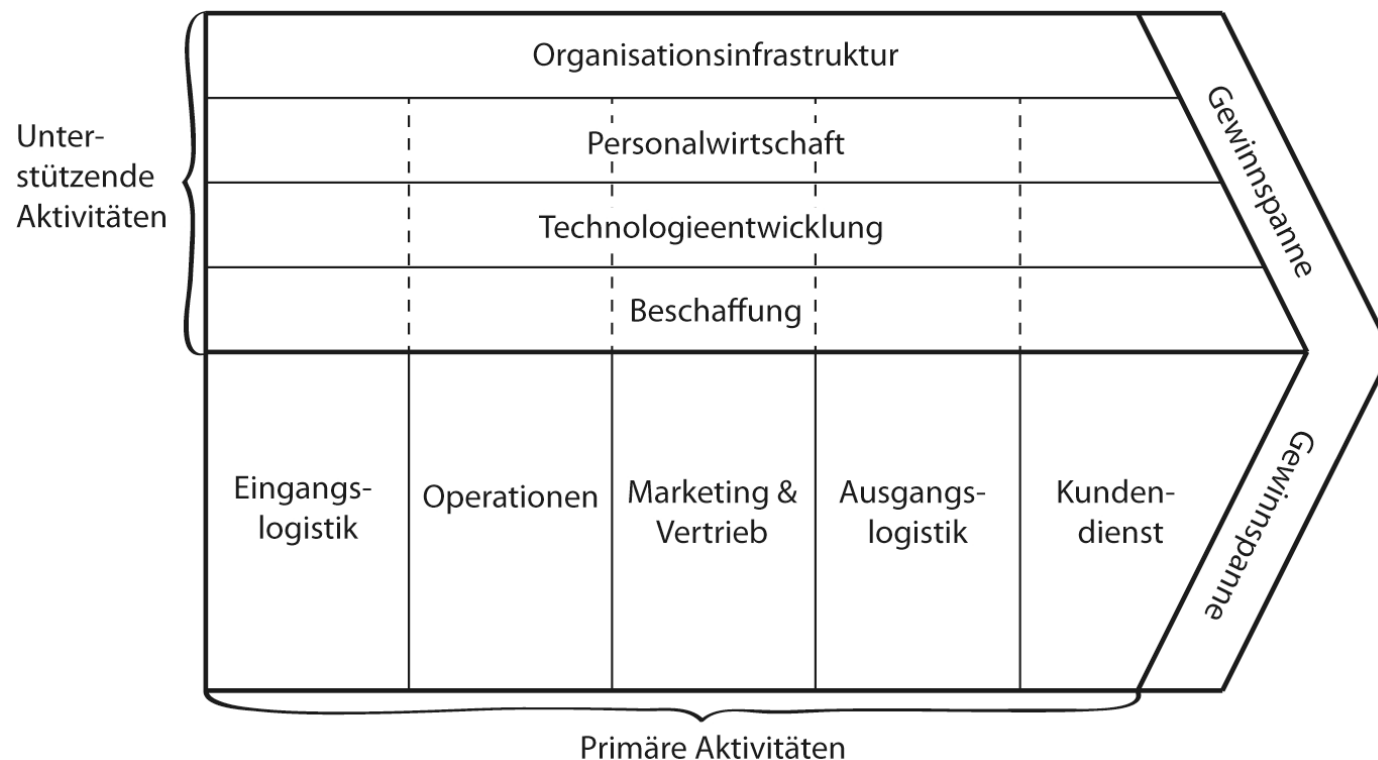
Unterstützende Aktivitäten

Organisationsinfrastruktur

Personalwirtschaft

Technologieentwicklung

Beschaffung

Gewinnspanne

Eingangslogistik

Operationen

Marketing & Vertrieb

Ausgangslogistik

Kundendienst

Gewinnspanne

Primäre Aktivitäten